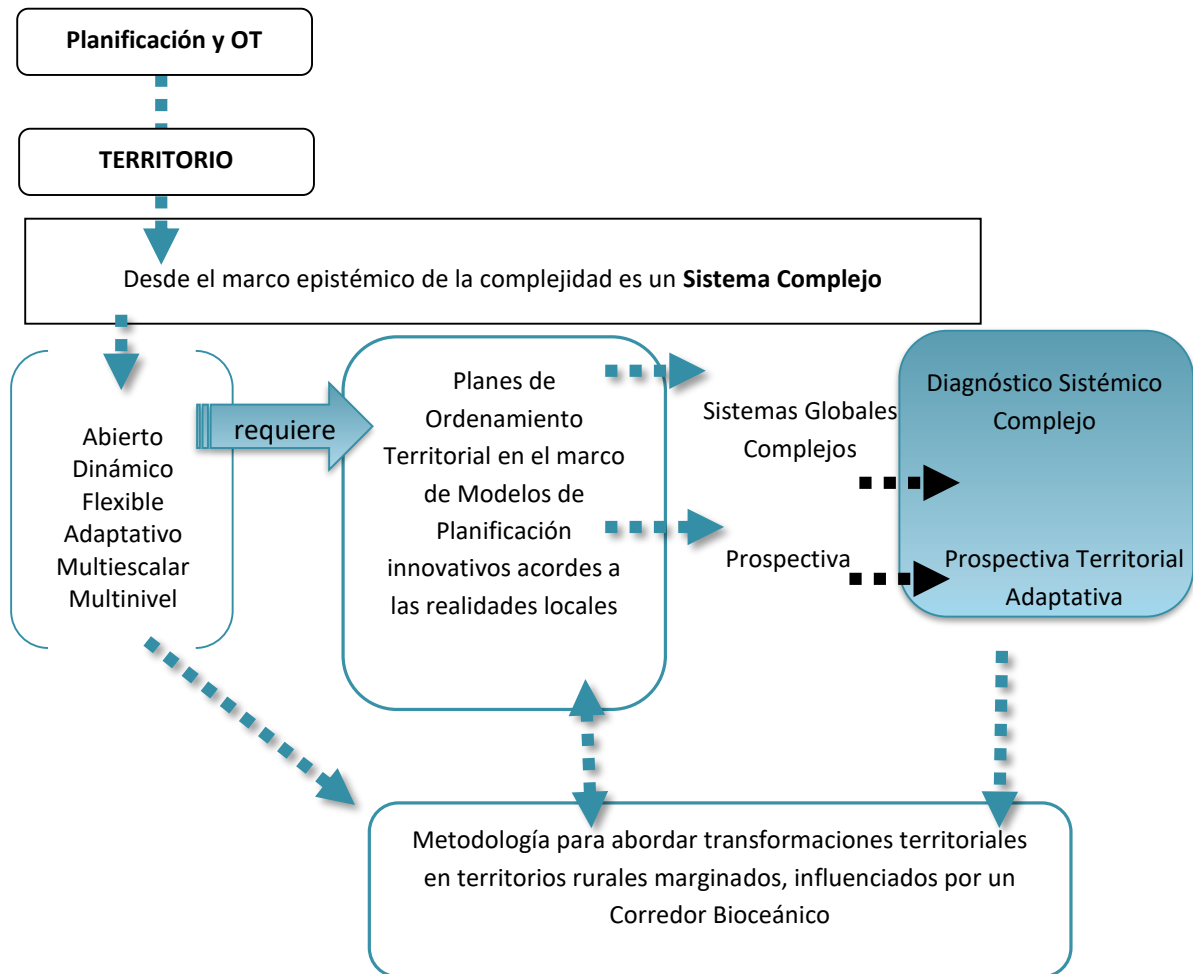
Planificación y OT

TERRITORIO

Desde el marco epistémico de la complejidad es un Sistema Complejo

Abierto
Dinámico
Flexible
Adaptativo
Multiescalar
Multinivel

requiere

Planes de Ordenamiento Territorial en el marco de Modelos de Planificación innovativos acordes a las realidades locales

Sistemas Globales Complejos

Prospectiva

Diagnóstico Sistémico Complejo

Prospectiva Territorial Adaptativa

Metodología para abordar transformaciones territoriales en territorios rurales marginados, influenciados por un Corredor Bioceánico